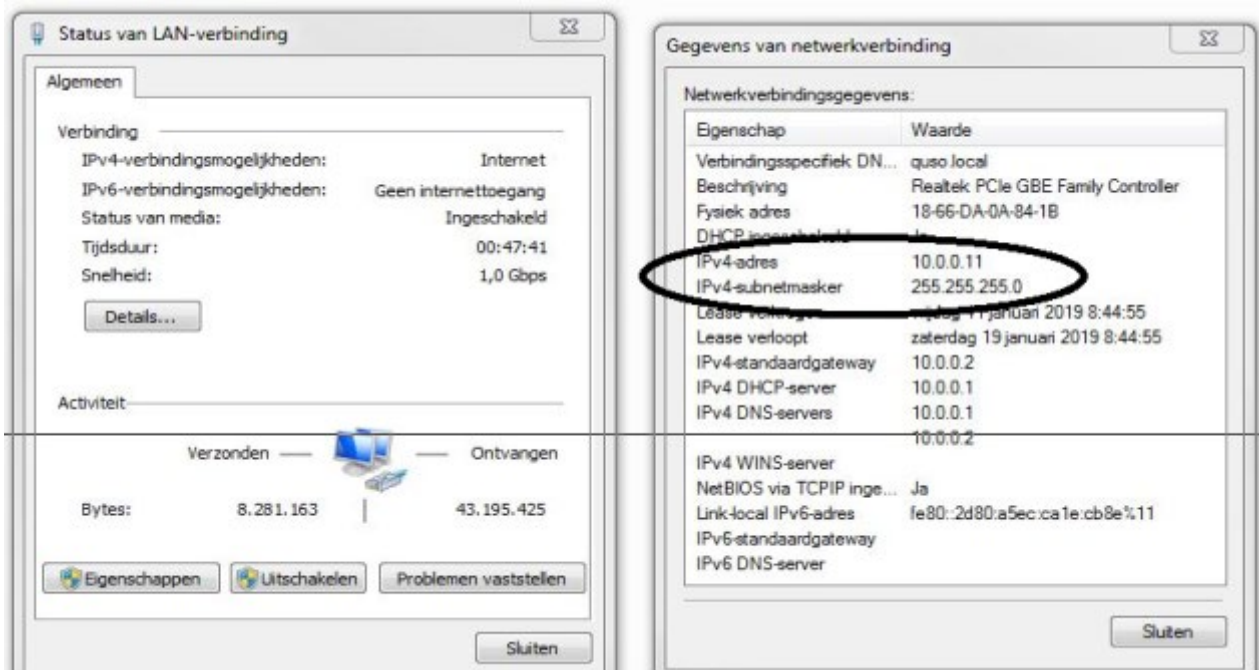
Status van LAN-verbinding

Algemeen

Verbinding

| | |
|---|---|
| IPv4-verbindingsmogelijkheden: | Internet |
| IPv6-verbindingsmogelijkheden: | Geen internettoegang |
| Status van media: | Ingeschakeld |
| Tijdsduur: | 00:47:41 |
| Snelheid: | 1,0 Gbps |

Details...

Activiteit

Verzonden — Ontvangen

Bytes: 8.281.163 | 43.195.425

Eigenschappen Uitschakelen Problemen vaststellen

Sluiten

Gegevens van netwerkverbinding

Netwerkverbindingsgegevens:

| Eigenschap | Waarde |
|---|---|
| Verbindingsspecifiek DN... | quso.local |
| Beschrijving | Realtek PCIe GBE Family Controller |
| Fysiek adres | 18-66-DA-0A-84-1B |
| DHCP ingeschakeld | Ja |
| IPv4-adres | 10.0.0.11 |
| IPv4-subnetmasker | 255.255.255.0 |
| Lease verkregen | vrijdag 11 januari 2019 8:44:55 |
| Lease verloopt | zaterdag 19 januari 2019 8:44:55 |
| IPv4-standaardgateway | 10.0.0.2 |
| IPv4 DHCP-server | 10.0.0.1 |
| IPv4 DNS-servers | 10.0.0.1 |
| | 10.0.0.2 |
| IPv4 WINS-server | |
| NetBIOS via TCPIP inge... | Ja |
| Link-local IPv6-adres | fe80::2d80:a5ec:ca1e:cb8e%11 |
| IPv6-standaardgateway | |
| IPv6 DNS-server | |

Sluiten